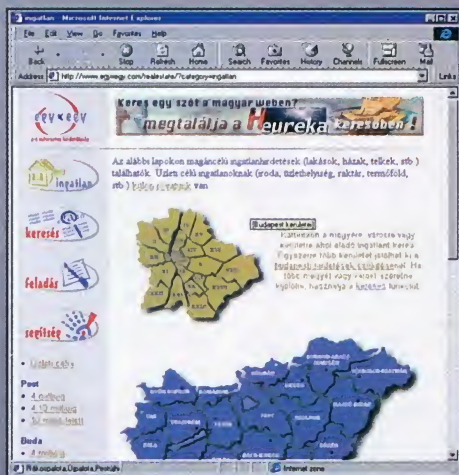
ingatlan - Microsoft Internet Explorer

File Edit View Go Favorites Help

Back Stop Refresh Home Search Favorites History Channels Fullscreen Mail

Address http://www.egyvegy.com/realestate/?category=ingatlan

Links

egy×egy

Keres egy szót a magyar weben?

megtalálja a Heureka keresőben!

ingatlan

keresés

feladás

segítség

• Üzleti célú

Pest

• 4 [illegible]

• 4-10 millió

• 10 millió felett

Buda

• 4 millió

Az alábbi lapokon magáncélú ingatlanhirdetések (lakások, házak, telkek, stb.) találhatók. Üzleti célú ingatlanoknak (iroda, üzlethelyiség, raktár, termőföld, stb.) külön rovatunk van.

Budapest kerületei

Kattintson a megyére, városra vagy kerületre ahol eladó ingatlant keres. Egyszerre több kerületet jelölhet ki a Budapesti kerületek kiválasztása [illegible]. Ha több megyét vagy várost szeretne kijelölni, használja a Keresés funkciót.

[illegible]

Internet zone